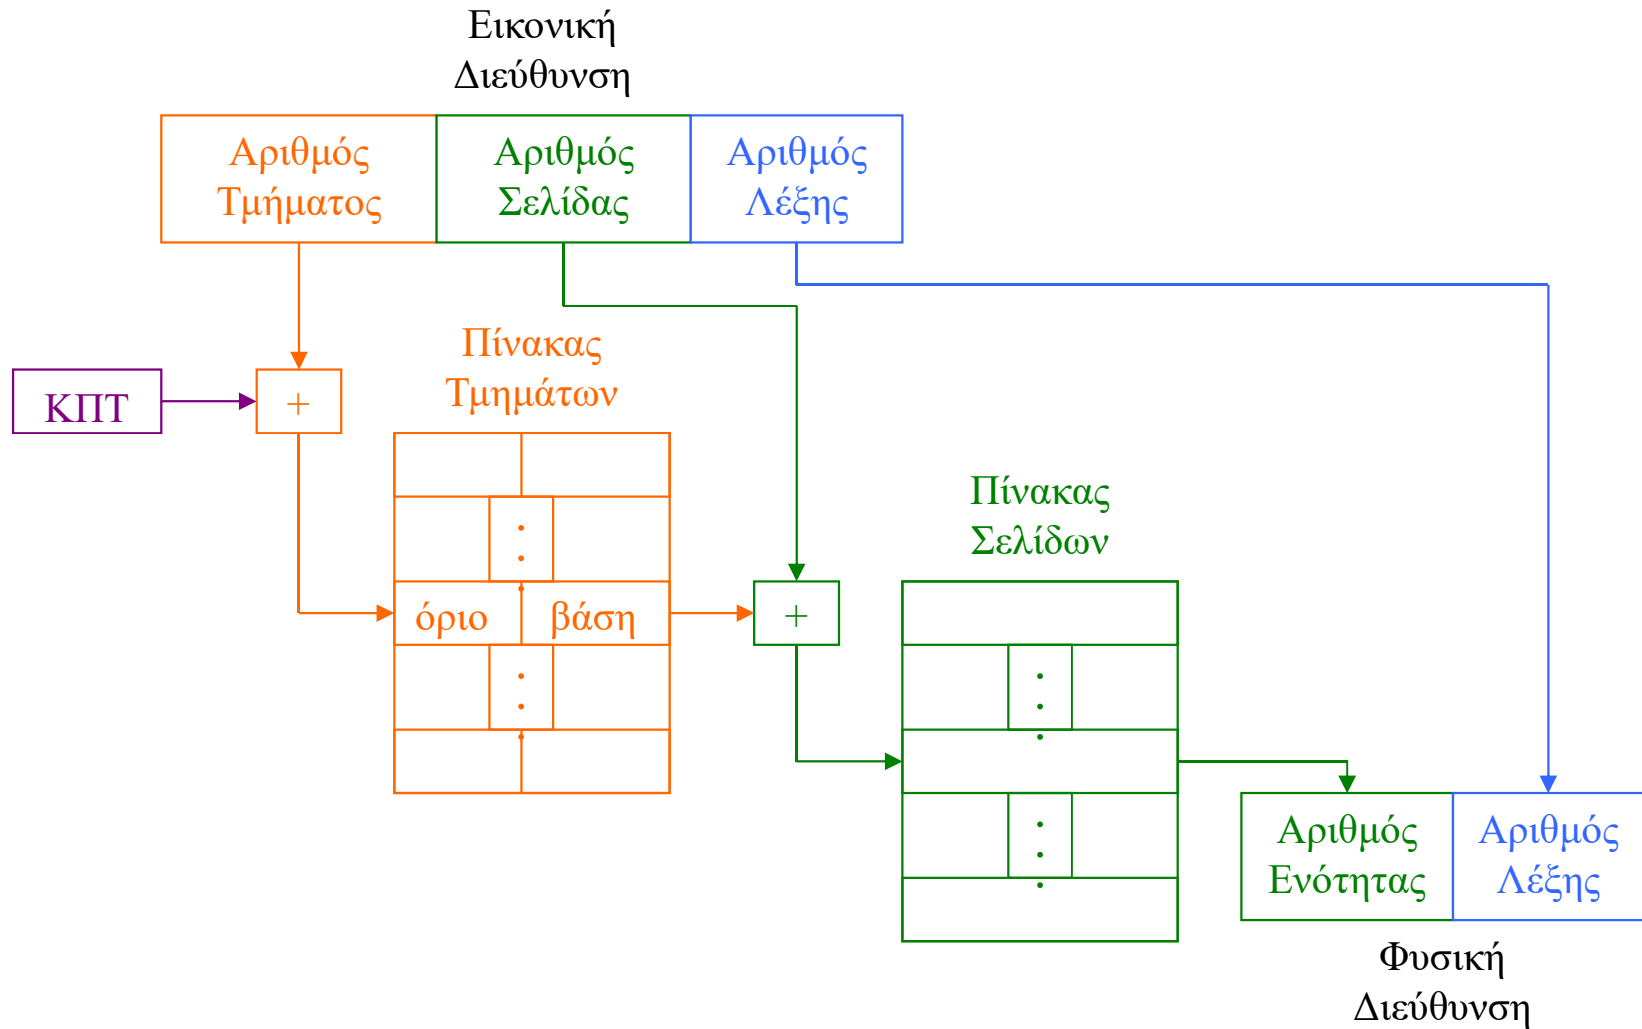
Εικονική Διεύθυνση

| Αριθμός Τμήματος | Αριθμός Σελίδας | Αριθμός Λέξης |
|---|---|---|

ΚΠΤ

+

Πίνακας Τμημάτων

όριο βάση

+

Πίνακας Σελίδων

| Αριθμός Ενότητας | Αριθμός Λέξης |
|---|---|

Φυσική Διεύθυνση